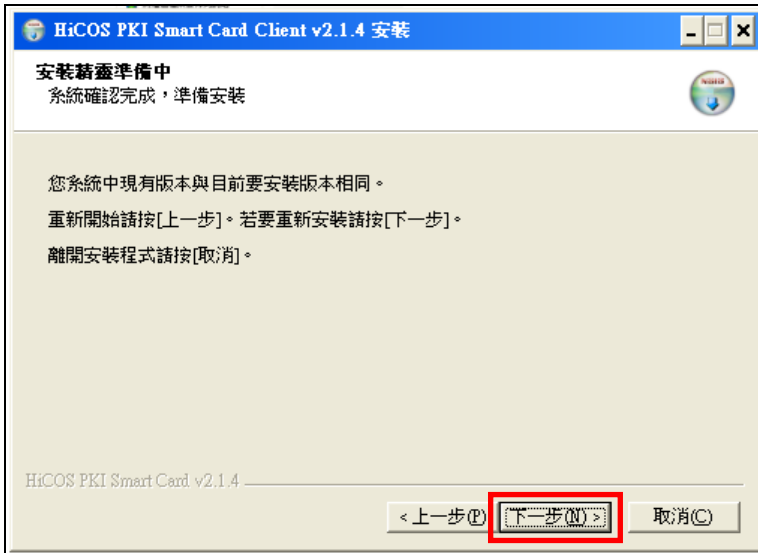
HiCOS PKI Smart Card Client v2.1.4 安裝

安裝精靈準備中
系統確認完成，準備安裝

您系統中現有版本與目前要安裝版本相同。

重新開始請按[上一步]。若要重新安裝請按[下一步]。

離開安裝程式請按[取消]。

HiCOS PKI Smart Card v2.1.4

< 上一步(P) 下一步(N) > 取消(C)